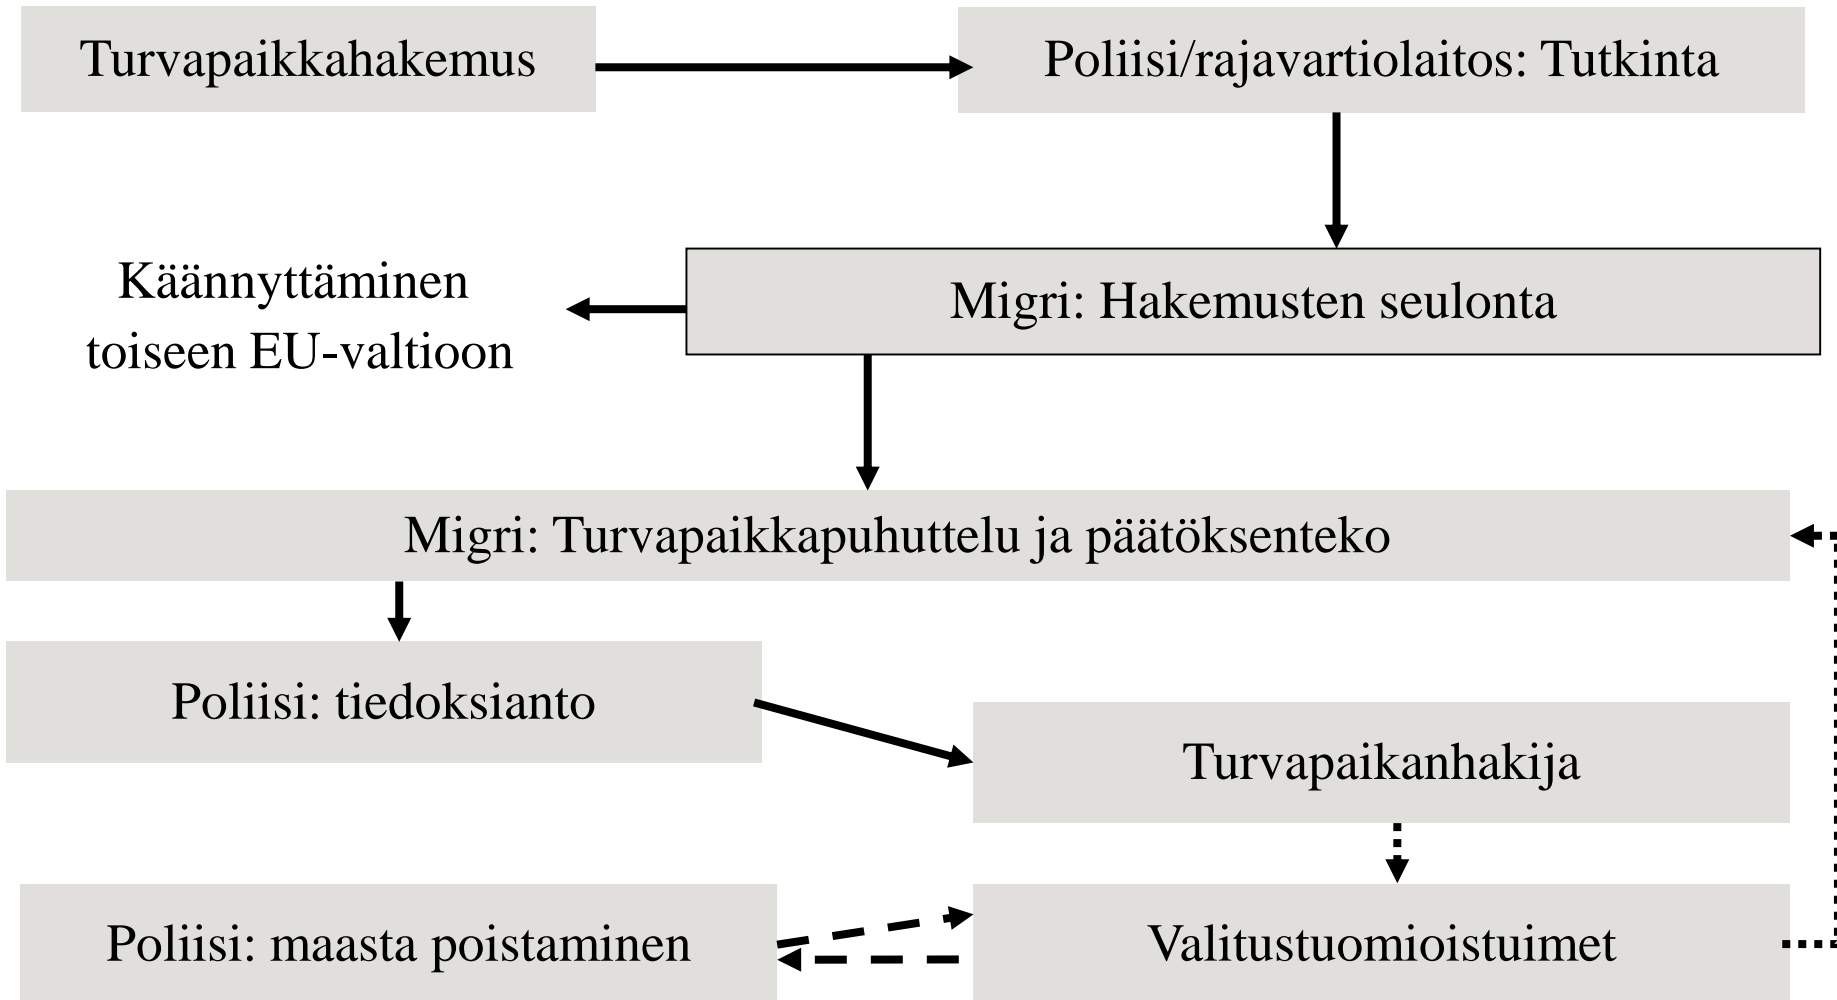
Turvapaikkahakemus

Poliisi/rajavartiolaitos: Tutkinta

Käännyttäminen toiseen EU-valtioon

Migri: Hakemusten seulonta

Migri: Turvapaikkapuhuttelu ja päätöksenteko

Poliisi: tiedoksianto

Turvapaikanhakija

Poliisi: maasta poistaminen

Valitustuomioistuimet